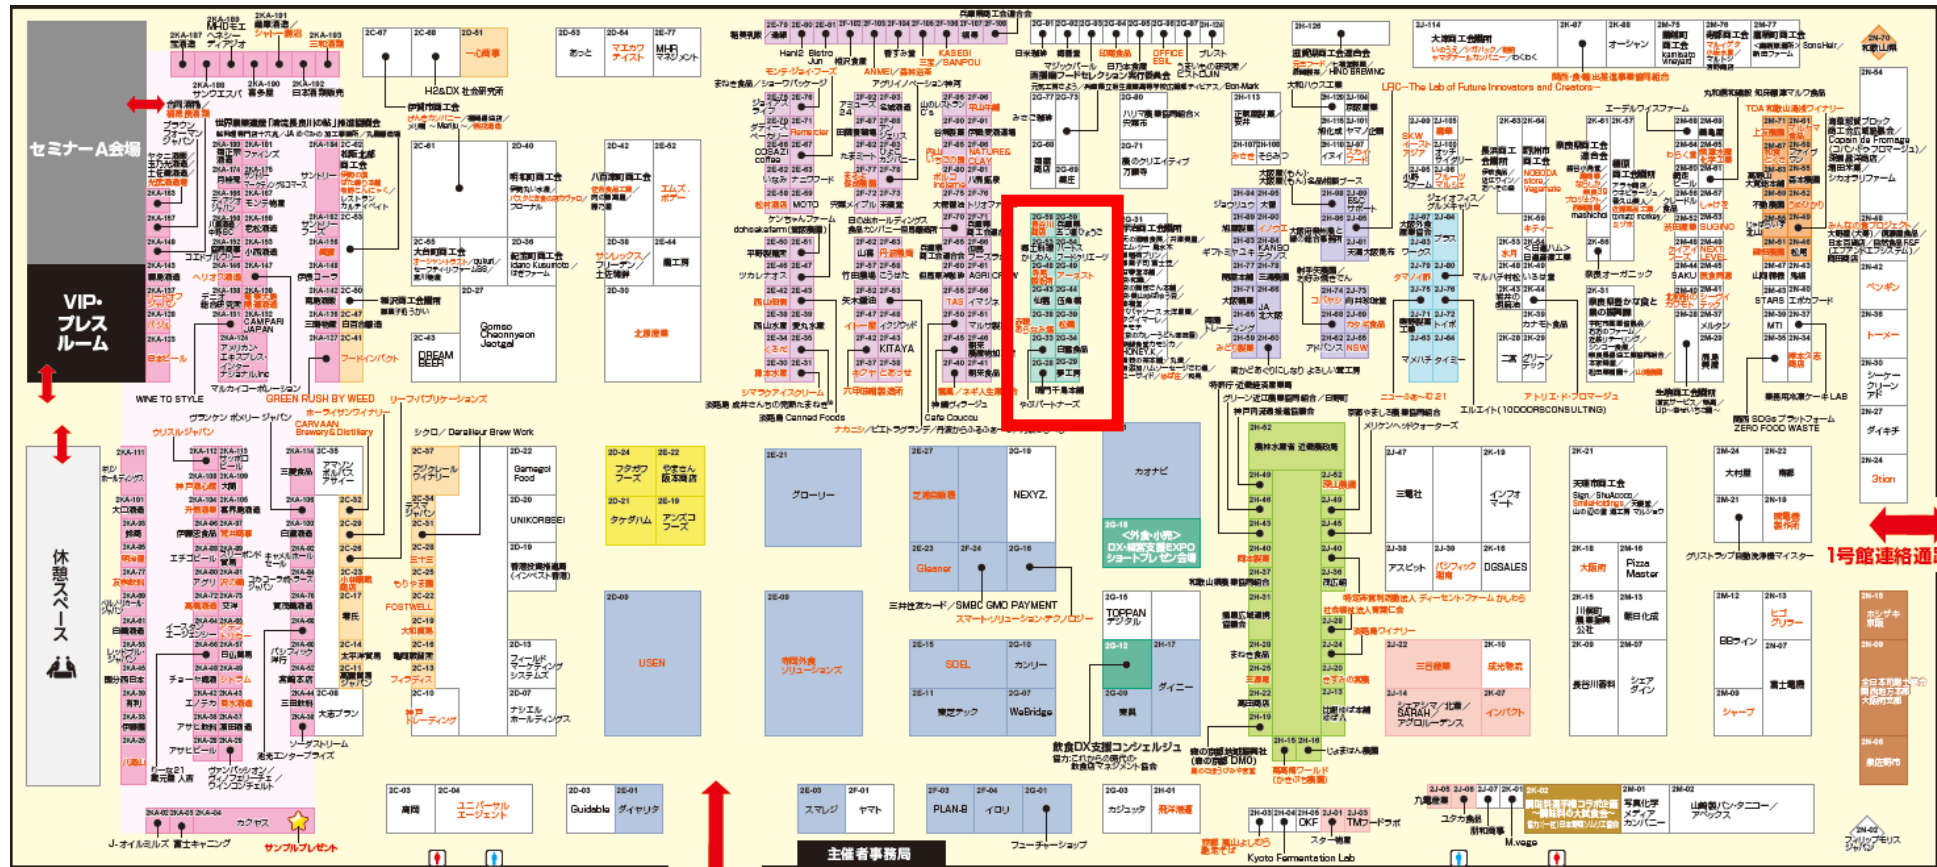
セミナーA会場

VIP・プレスルーム

休憩スペース

1号館連絡通

主催者事務局

2C-67 2C-68 2D-61 一心商事

2D-53 あっと 2D-54 マエカワ ケイスト 2E-77 MHR マネジメント

H2&DX 社会研究所

伊賀市商工会

2KA-187 宝酒造 2KA-186 ヘネシー・ディアジオ 2KA-191 越乃寒梅 シャトー酒造 2KA-193 三和酒類

2KA-188 サンワエスパ 2KA-190 菊水 2KA-192 日本酒類販売

世界農業遺産「清流長良川の鮎」推進協議会

WINE TO STYLE

GREEN RUSH BY WEED

リーフ・パブリケーションズ

ワンケン ポメリー ジャパン

ホーライサンワイナリー

ウリエルジャパン

CARVAAN Brewery & Distillery

シクロ／Derailleur Brew Work

2C-45 大谷町商工会

2C-43 DREAM BEER

2D-27 Gomso Cheonnyeon Jeotgal

2D-38 サンレックス フリーズ 土佐等

2E-44 龍工房

2D-30 北泉食業

2C-61 2D-40 明和町商工会

2D-42 八百津町商工会

2E-52 エムズ・ボテー

2D-36 紀宝町商工会

2D-24 フタガワフーズ 2E-22 やまさん 阪本商店

2D-21 タケダハム 2E-19 アンズコフーズ

2D-22 Gamegol Food

2D-20 UNIKORBSEI

2D-19 香港政府貿易発展局

2D-13 フィールドマーケティングシステムズ

2D-07 ナシエルホールディングス

2C-37 2C-34 2C-31 2C-28 2C-25 2C-22 2C-19 2C-16 2C-13 2C-10

もりや 千年 FOSTWELL フィクティス 和郷 神戸トレーディング

2E-21 グローリー

2E-27 2G-19 NEXYZ.

2E-23 2F-24 2G-16 Gleaner

2E-09 有限外食ソリューションズ

2D-09 USEN

2E-15 SOEL 2G-10 カンリー

2E-11 東芝テック 2G-07 WeBridge

三井住友カード／SMBC GMO PAYMENT

スマート・ソリューション・テクノロジー

2G-18 〈外食・小売〉DX・課題支援 EXPO ショートプレゼン会場

カオナビ

2G-15 TOPPAN デジタル

2G-12 2H-17 ダイニー

2G-09 東莱

飲食DX支援コンシェルジュ

2C-03 高岡 2C-04 ユニバーサルエージェント

2D-03 Guidable 2E-01 ダイヤリ

2E-03 スマレジ 2F-01 ヤマト

2F-03 PLAN-B 2F-04 イロリ 2G-01

2G-03 カジュアッタ 2H-01

フューチャーショップ

Hanil2 Bistro

ANIMEI

KASEGI

三菱／SANPOU

モンテ・ジョイ・フーズ

まねき食品

アグリノベーション特区

OFFICE ESIL

日本酒輸出協会

ヒストリン

DIC

Bon Mark

HINO BREWING

LRC—The Lab of Future Innovators and Creators—

大阪府商工会

エーデルワイスファーム

TOA 和歌山地域ワイナリー

Copain de Fromage

シカオリファーム

NEXT LEVEL

SAKU

STARS

MTI

ペンギン

トーメー

シーケークリーンアド

ダイキチ

3tion

アトリエ・ド・フロマージュ

エルエイト（10DOORSCONSULTING）

メリケンヘッドクォーターズ

三電社

インフォマート

天満市商工会

アスピット

パシフィック 箱舟

DGSALES

大阪府

Pizza Master

川新館

朝日化成

シャープ

BBワイン

富士電機

長谷川香料

シェアダイン

三井食堂

成光物産

グリストラップ自動洗浄機マイスター

ホシザキ京阪

全日本焼鯖連合会

鹿野鋳造

写真化学

メディア

山崎製パン

サンプルプレゼント

J-オイルミルズ

富士キャメラ

カクヤス

Kyoto Fermentation Lab

M.vege

TM フード

OKF

スターフ

USEN

やまパートナーズ

宝酒造

アースト

NEW

マメハチ

ジャイオ ブラス

エムスリー

KITAYA

Cafe Coucou

Canned Foods

ナカミツ

黒瀬水産

シマララアイスクリーム

宍戸町開発

マルシ

TAS

CLAY

CAMPARI JAPAN

フードインパクト

マルカイコーポレーション

ワインポイント

キャリア

NEXT

SOIL

グリーンテック

アドバンス

マタハツ

SBS

ちゃん

ガルヴァン

チャーチ